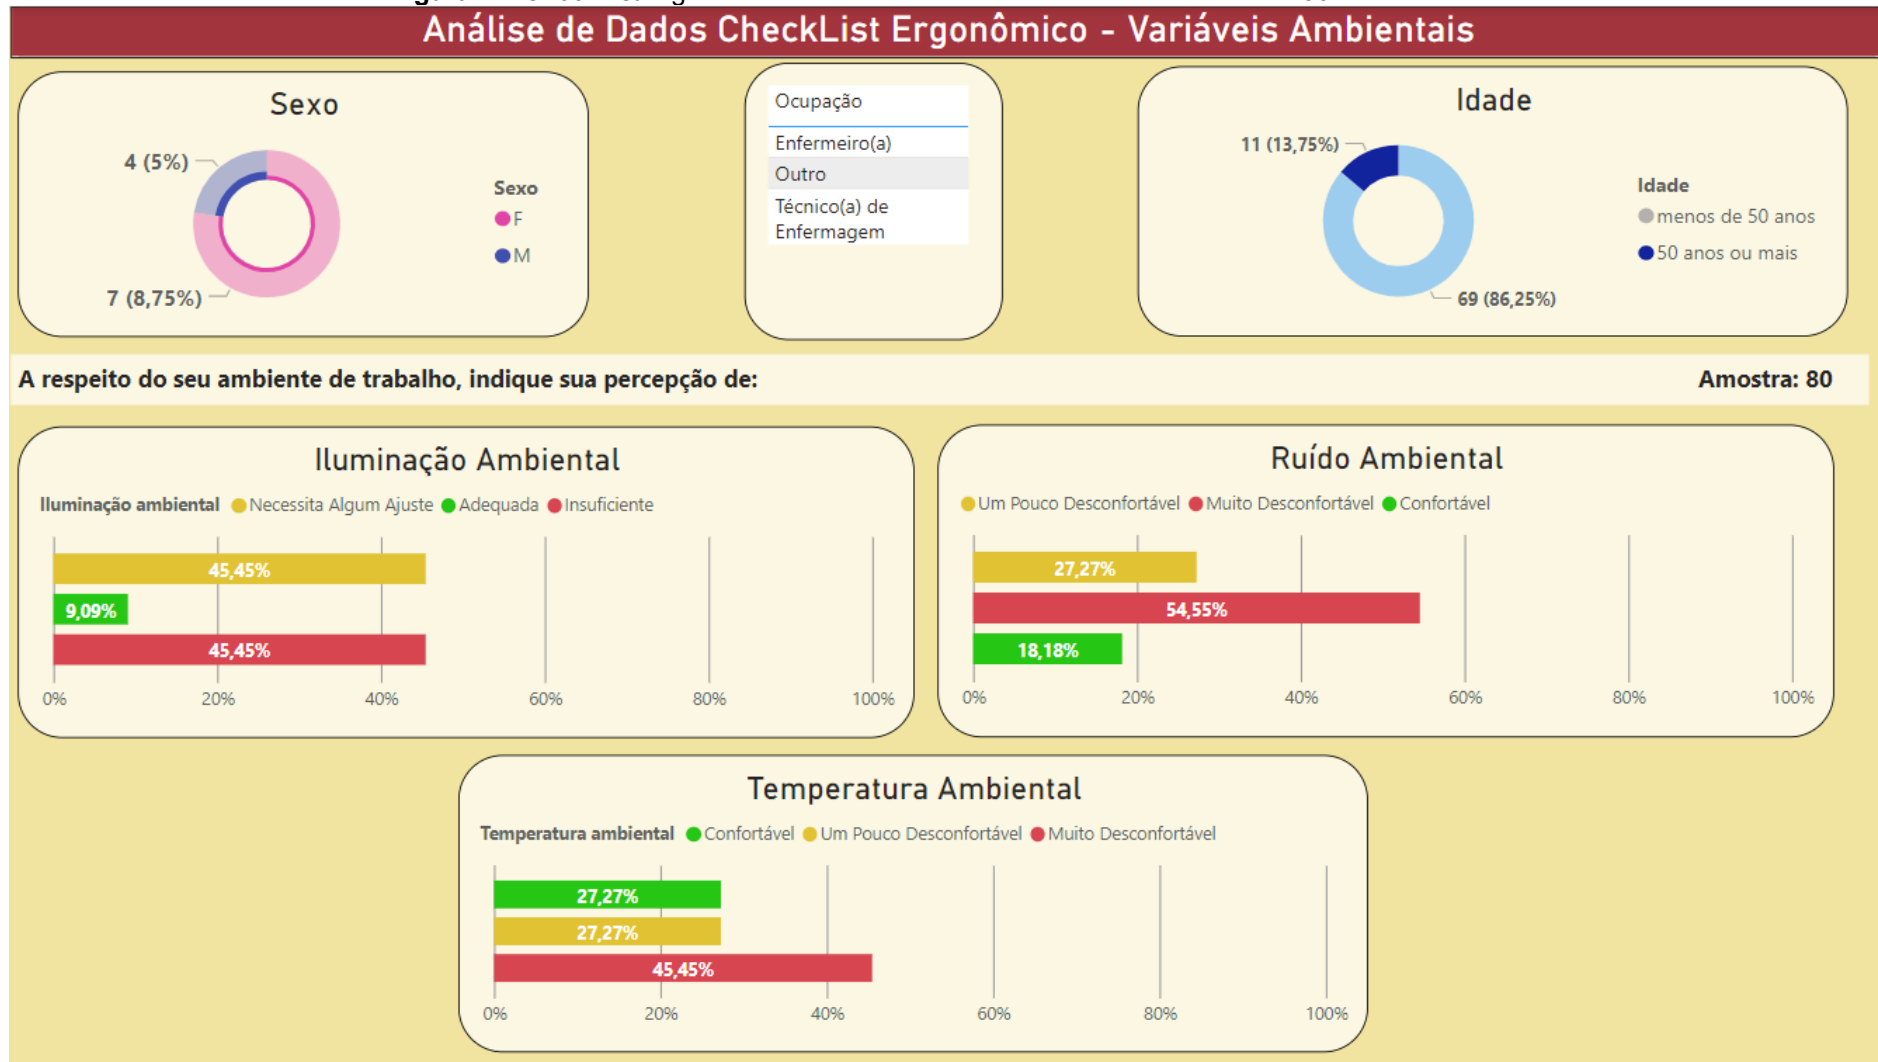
Análise de Dados CheckList Ergonômico - Variáveis Ambientais

Sexo

4 (5%)

7 (8,75%)

Sexo
F
M

Ocupação
Enfermeiro(a)
Outro
Técnico(a) de Enfermagem

Idade

11 (13,75%)

69 (86,25%)

Idade
menos de 50 anos
50 anos ou mais

A respeito do seu ambiente de trabalho, indique sua percepção de:

Amostra: 80

Iluminação Ambiental

Iluminação ambiental Necessita Algum Ajuste Adequada Insuficiente

45,45%
9,09%
45,45%

0% 20% 40% 60% 80% 100%

Ruído Ambiental

Um Pouco Desconfortável Muito Desconfortável Confortável

27,27%
54,55%
18,18%

0% 20% 40% 60% 80% 100%

Temperatura Ambiental

Temperatura ambiental Confortável Um Pouco Desconfortável Muito Desconfortável

27,27%
27,27%
45,45%

0% 20% 40% 60% 80% 100%